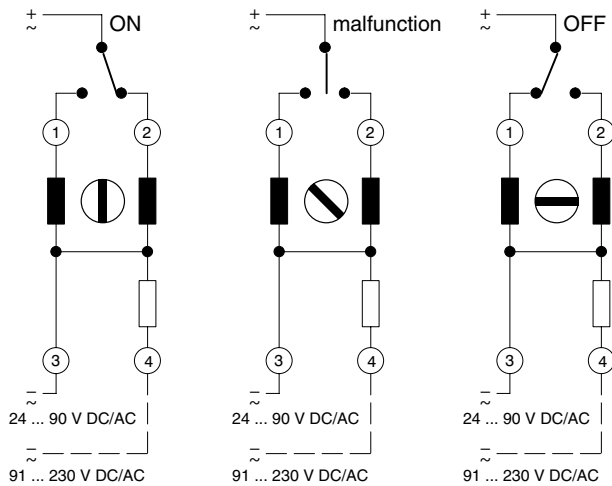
+
~
ON

1
2
3
4

–
~
24 ... 90 V DC/AC

–
~
91 ... 230 V DC/AC

+
~
malfunction

1
2
3
4

–
~
24 ... 90 V DC/AC

–
~
91 ... 230 V DC/AC

+
~
OFF

1
2
3
4

–
~
24 ... 90 V DC/AC

–
~
91 ... 230 V DC/AC